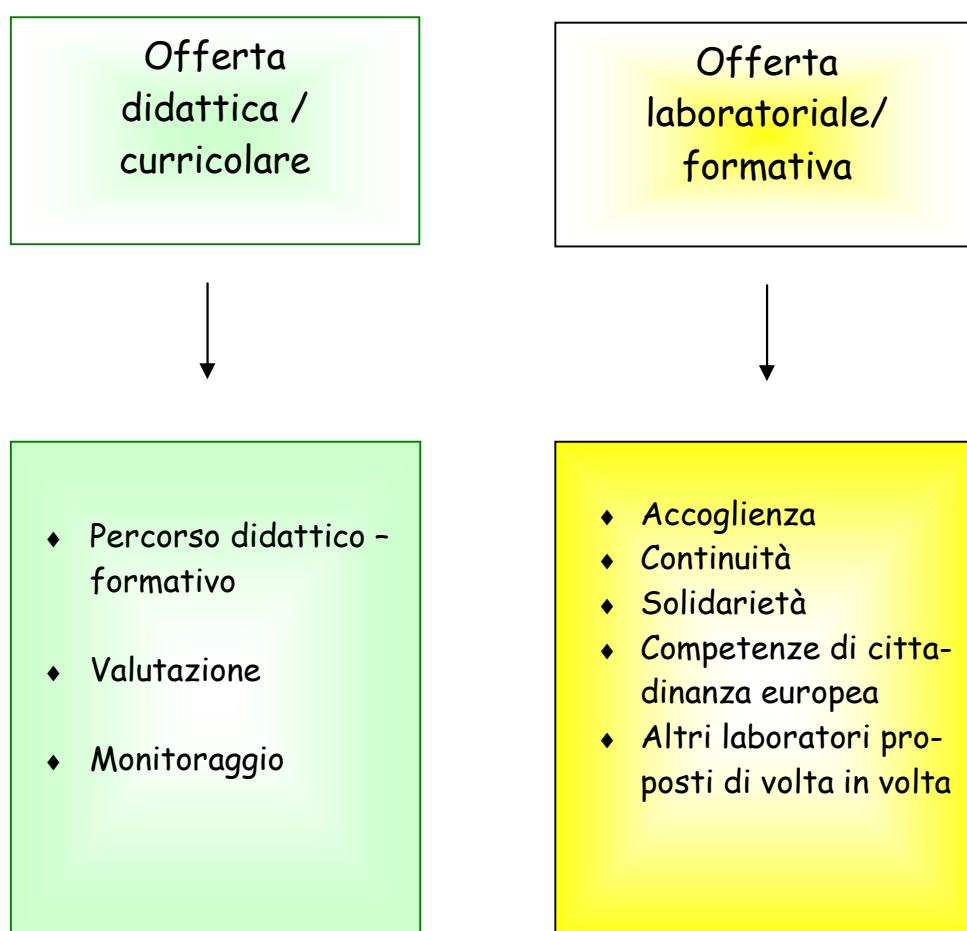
Offerta didattica / curricolare

- Percorso didattico – formativo
- Valutazione
- Monitoraggio

Offerta laboratoriale/ formativa

- Accoglienza
- Continuità
- Solidarietà
- Competenze di cittadinanza europea
- Altri laboratori proposti di volta in volta